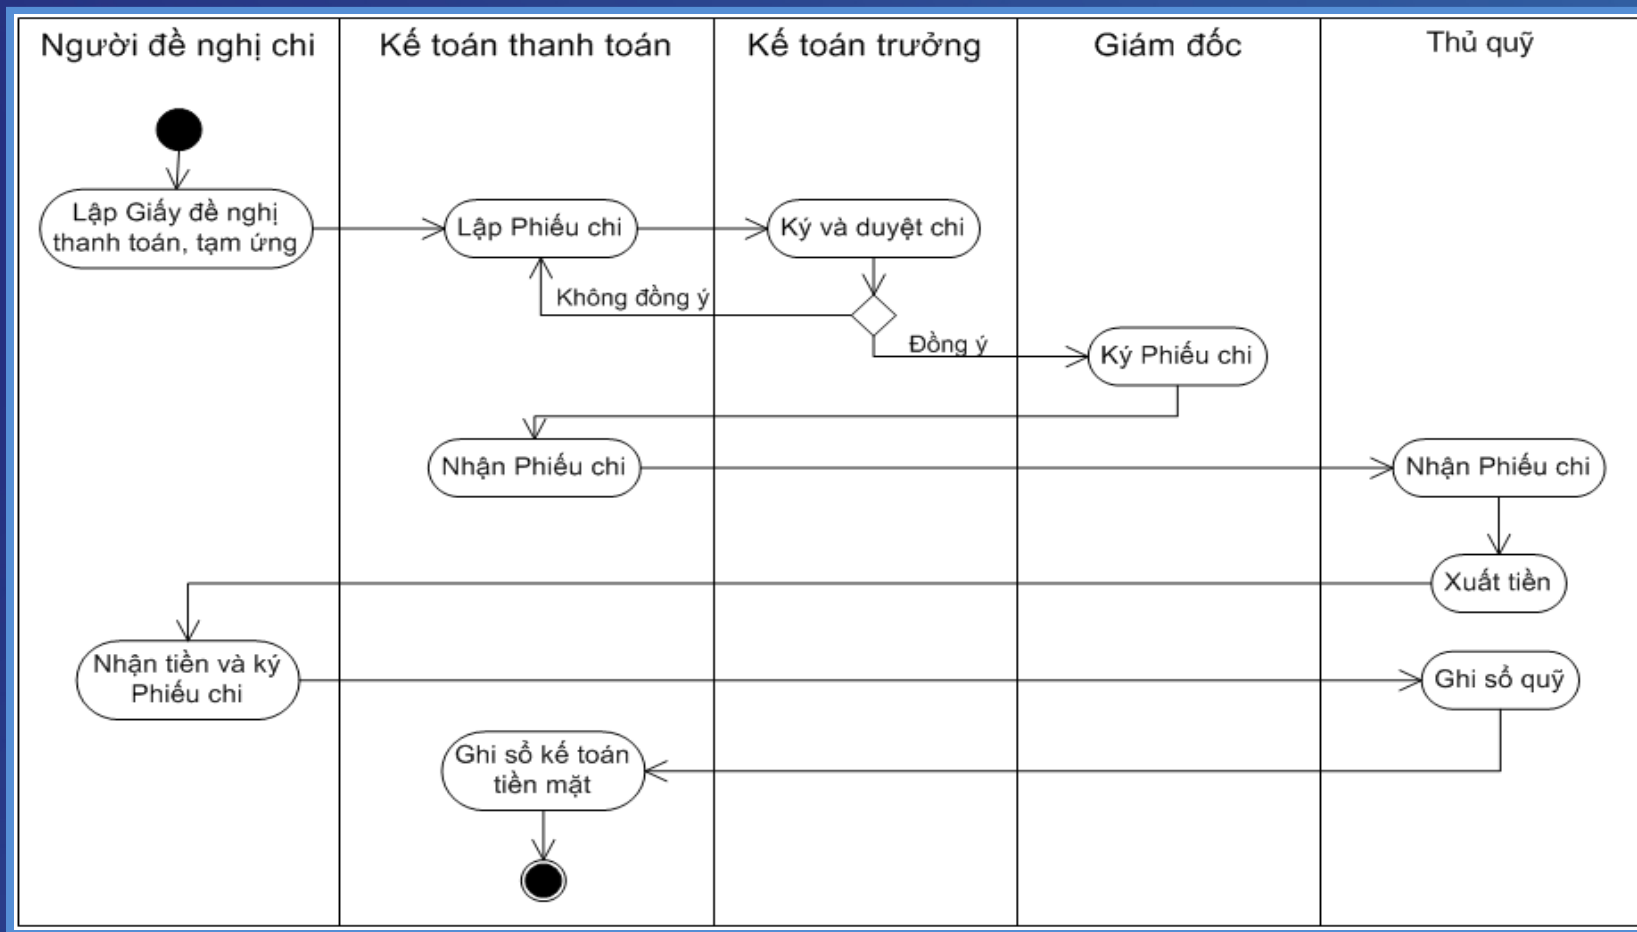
Người đề nghị chi

Kế toán thanh toán

Kế toán trưởng

Giám đốc

Thủ quỹ

Lập Giấy đề nghị thanh toán, tạm ứng

Lập Phiếu chi

Ký và duyệt chi

Không đồng ý

Đồng ý

Ký Phiếu chi

Nhận Phiếu chi

Nhận Phiếu chi

Xuất tiền

Nhận tiền và ký Phiếu chi

Ghi sổ quỹ

Ghi sổ kế toán tiền mặt